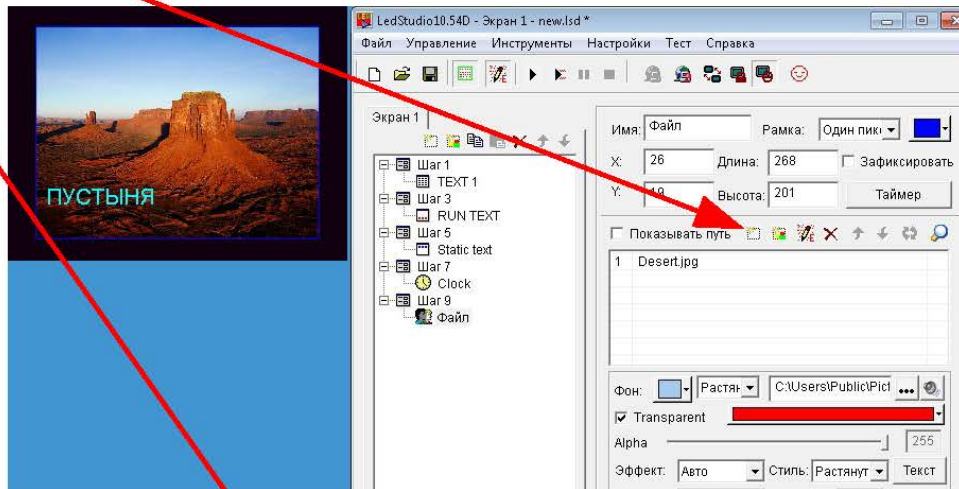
ПУСТЫНЯ

LedStudio10.54D - Экран 1 - new.lsd *

Файл Управление Инструменты Настройки Тест Справка

Экран 1

Шаг 1
TEXT 1
Шаг 3
RUN TEXT
Шаг 5
Static text
Шаг 7
Clock
Шаг 9
Файл

Имя: Файл
Рамка: Один пикс
X: 26
Длина: 268
Зафиксировать
Y: 19
Высота: 201
Таймер

Показывать путь

| 1 | Desert.jpg |
|---|---|

Фон: Растян C:\Users\Public\Pict ...
Transparent
Alpha 255
Эффект: Авто Стиль: Растянут Текст